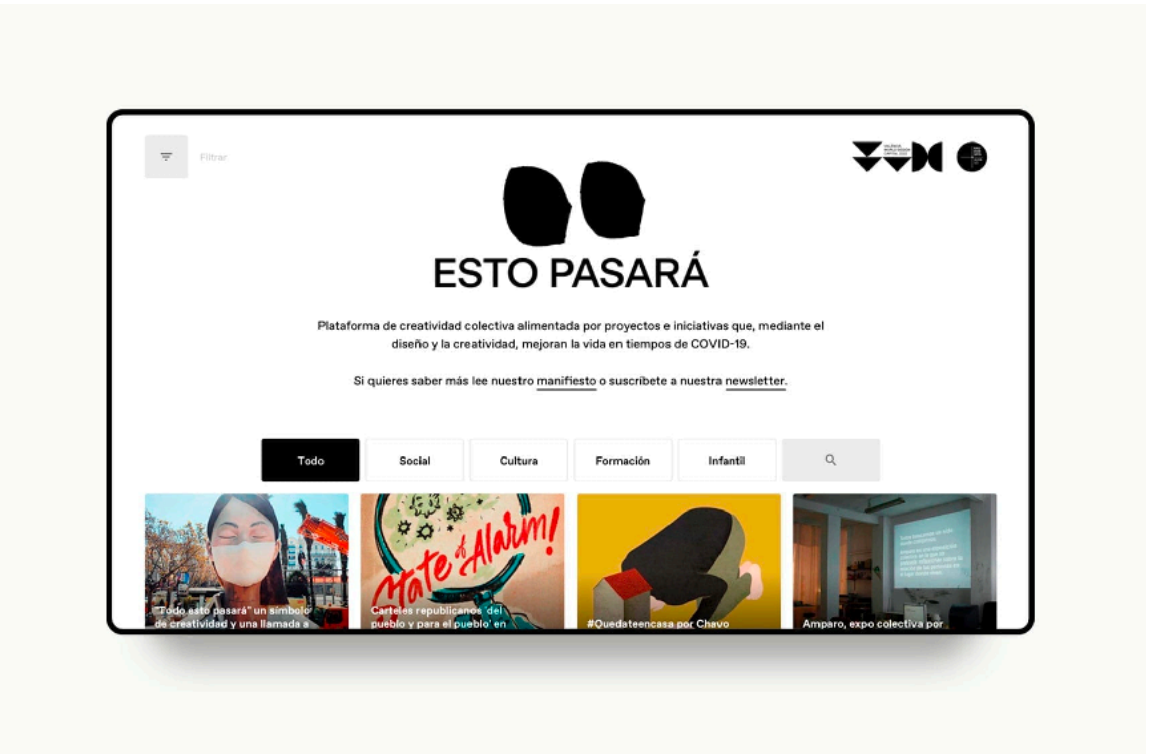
Filtrar

ESTO PASARÁ

Plataforma de creatividad colectiva alimentada por proyectos e iniciativas que, mediante el diseño y la creatividad, mejoran la vida en tiempos de COVID-19.

Si quieres saber más lee nuestro manifiesto o suscríbete a nuestra newsletter.

Todo | Social | Cultura | Formación | Infantil

State of Alarm!

"Todo esto pasará" un símbolo de creatividad y una llamada a

Carteles republicanos 'del pueblo y para el pueblo' en

#Quedateencasa por Chavo

Amparo, expo colectiva por